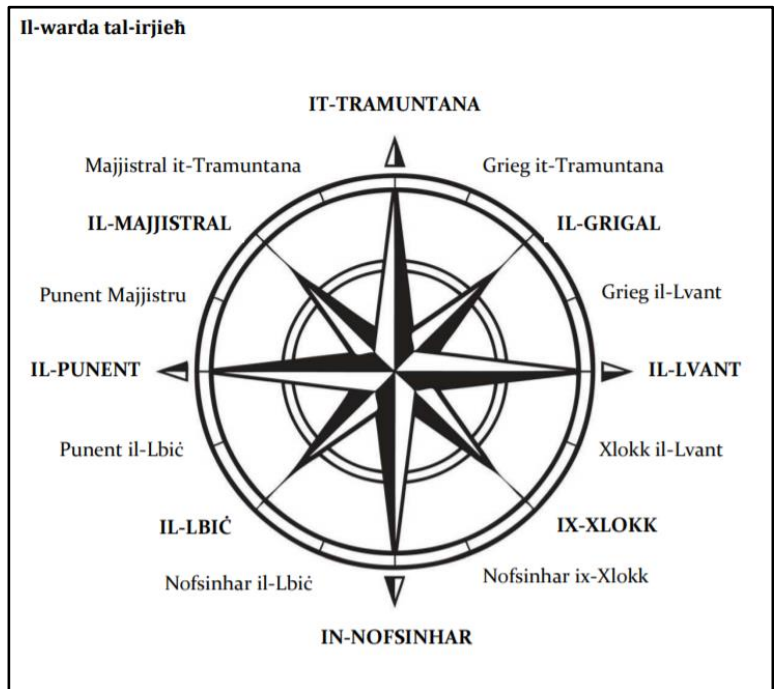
Il-warda tal-irjieħ

IT-TRAMUNTANA

Majjistral it-Tramuntana

Grieg it-Tramuntana

IL-MAJJISTRAL

IL-GRIGAL

Punent Majjistru

Grieg il-Lvant

IL-PUNENT

IL-LVANT

Punent il-Lbiċ

Xlokk il-Lvant

IL-LBIĊ

IX-XLOKK

Nofsinhar il-Lbiċ

Nofsinhar ix-Xlokk

IN-NOFSINHAR